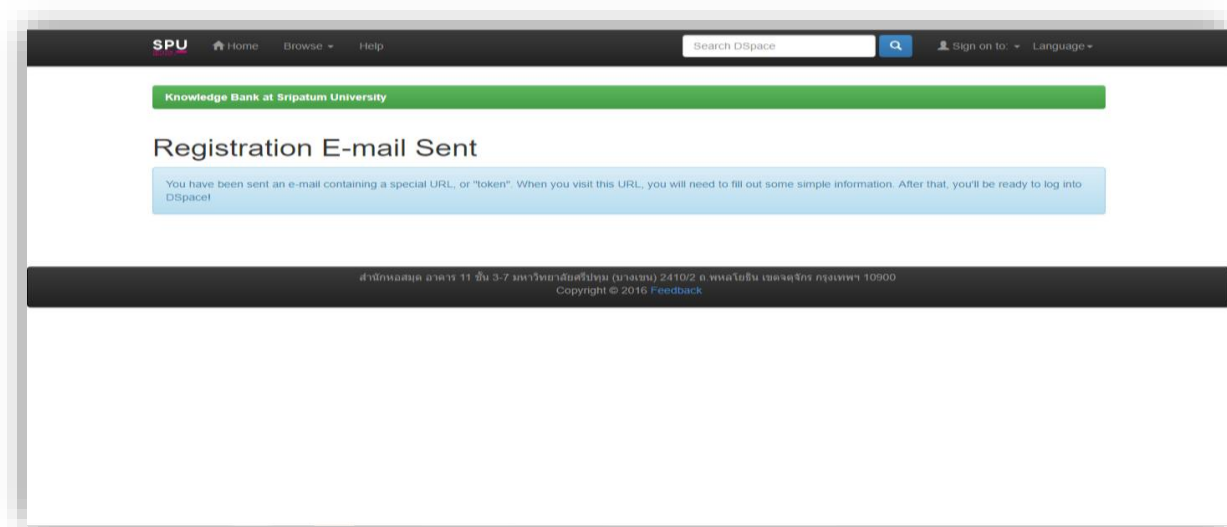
SPU Home Browse Help

Search DSpace

Sign on to: Language

Knowledge Bank at Sripatum University

Registration E-mail Sent

You have been sent an e-mail containing a special URL, or "token". When you visit this URL, you will need to fill out some simple information. After that, you'll be ready to log into DSpace!

สำนักหอสมุด อาคาร 11 ชั้น 3-7 มหาวิทยาลัยศรีปทุม (บางเขน) 2410/2 ถ.พหลโยธิน เขตจตุจักร กรุงเทพฯ 10900
Copyright © 2016 Feedback